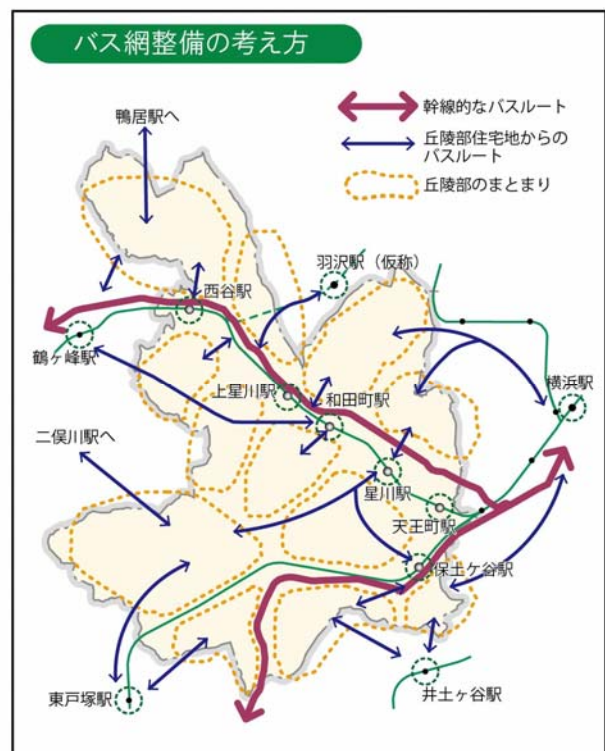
バス網整備の考え方

幹線的なバスルート
丘陵部住宅地からのバスルート
丘陵部のまとまり

鴨居駅へ
羽沢駅（仮称）
西谷駅
鶴ヶ峰駅
上星川駅
和田町駅
横浜駅
二俣川駅へ
星川駅
天王町駅
保土ケ谷駅
東戸塚駅
井土ヶ谷駅